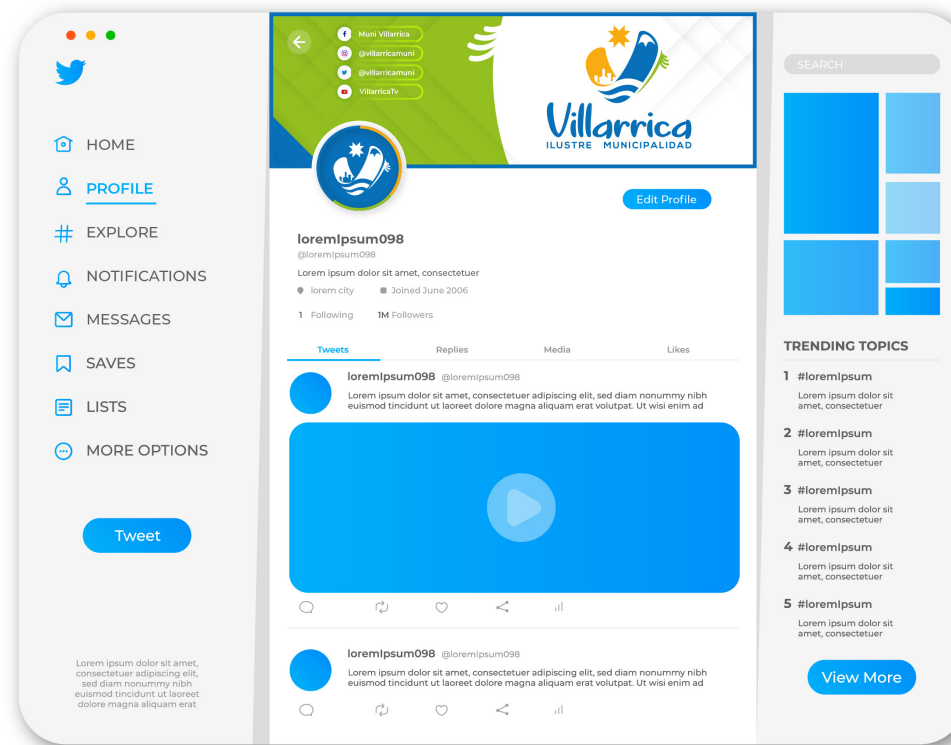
HOME
PROFILE
EXPLORE
NOTIFICATIONS
MESSAGES
SAVES
LISTS
MORE OPTIONS

Tweet

Lorem ipsum dolor sit amet, consectetuer adipiscing elit, sed diam nonummy nibh euismod tincidunt ut laoreet dolore magna aliquam erat

Muni Villarrica
@villarricamuni
@villarricamuni
VillarricaTv

Villarrica
ILUSTRE MUNICIPALIDAD

Edit Profile

loremIpsum098
@loremIpsum098
Lorem ipsum dolor sit amet, consectetuer
lorem city
Joined June 2006
1 Following
1M Followers

Tweets
Replies
Media
Likes

loremIpsum098 @loremIpsum098
Lorem ipsum dolor sit amet, consectetuer adipiscing elit, sed diam nonummy nibh euismod tincidunt ut laoreet dolore magna aliquam erat volutpat. Ut wisi enim ad

loremIpsum098 @loremIpsum098
Lorem ipsum dolor sit amet, consectetuer adipiscing elit, sed diam nonummy nibh euismod tincidunt ut laoreet dolore magna aliquam erat volutpat. Ut wisi enim ad

SEARCH

TRENDING TOPICS
1 #loremIpsum
Lorem ipsum dolor sit amet, consectetuer
2 #loremIpsum
Lorem ipsum dolor sit amet, consectetuer
3 #loremIpsum
Lorem ipsum dolor sit amet, consectetuer
4 #loremIpsum
Lorem ipsum dolor sit amet, consectetuer
5 #loremIpsum
Lorem ipsum dolor sit amet, consectetuer

View More